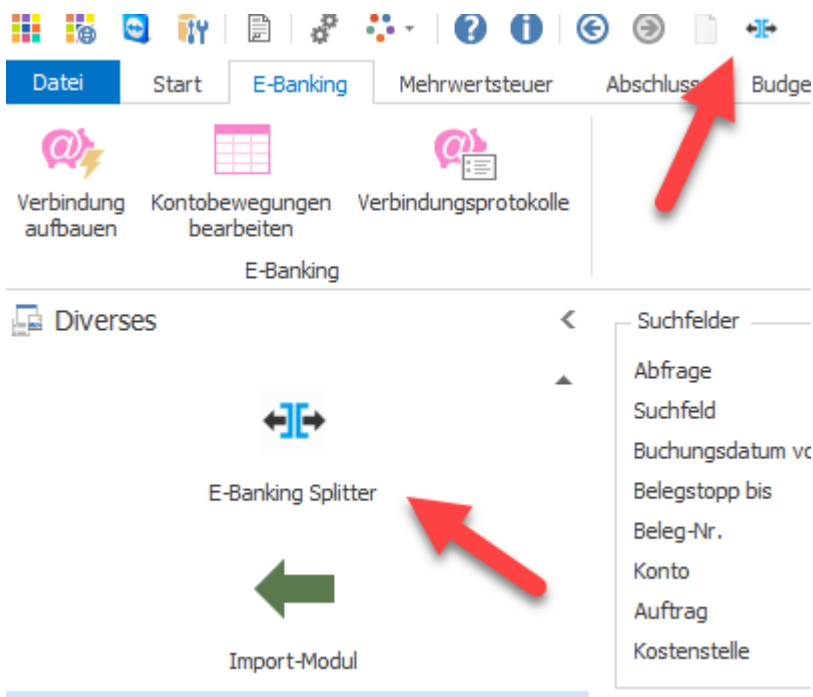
Datei Start E-Banking Mehrwertsteuer Abschluss Budge

Verbindung aufbauen

Kontobewegungen bearbeiten

Verbindungsprotokolle

E-Banking

Diverses

E-Banking Splitter

Import-Modul

Suchfelder

Abfrage

Suchfeld

Buchungsdatum vo

Belegstopp bis

Beleg-Nr.

Konto

Auftrag

Kostenstelle